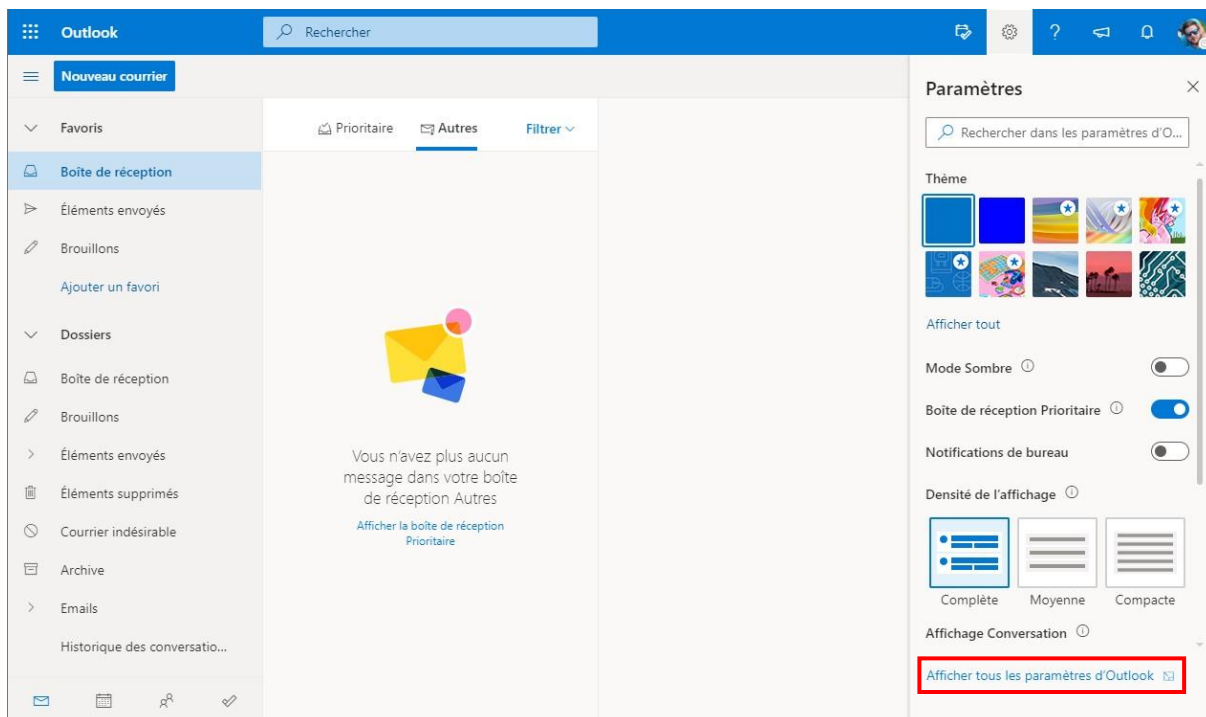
Outlook
Rechercher

Nouveau courrier

Favoris
Boîte de réception
Éléments envoyés
Brouillons
Ajouter un favori

Dossiers
Boîte de réception
Brouillons
Éléments envoyés
Éléments supprimés
Courrier indésirable
Archive
Emails
Historique des conversatio...

Prioritaire
Autres
Filtrer

Vous n'avez plus aucun message dans votre boîte de réception Autres
Afficher la boîte de réception Prioritaire

Paramètres
Rechercher dans les paramètres d'O...
Thème
Afficher tout
Mode Sombre
Boîte de réception Prioritaire
Notifications de bureau
Densité de l'affichage
Complète
Moyenne
Compacte
Affichage Conversation
Afficher tous les paramètres d'Outlook